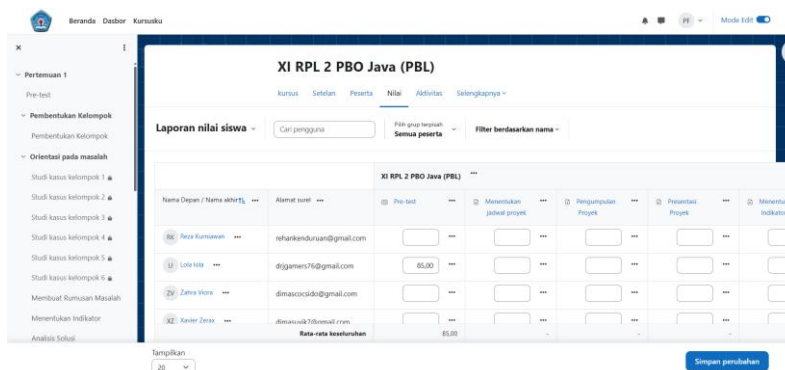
Beranda Dasbor Kursusku

PF Mode Edit

Pertemuan 1
Pre-test
Pembentukan Kelompok
Pembentukan Kelompok
Orientasi pada masalah
Studi kasus kelompok 1
Studi kasus kelompok 2
Studi kasus kelompok 3
Studi kasus kelompok 4
Studi kasus kelompok 5
Studi kasus kelompok 6
Membuat Rumusan Masalah
Menentukan Indikator
Analisis Solusi

XI RPL 2 PBO Java (PBL)

kursus Setelan Peserta Nilai Aktivitas Selengkapnya

Laporan nilai siswa Cari pengguna Pilih grup terpisah Semua peserta Filter berdasarkan nama

| | | XI RPL 2 PBO Java (PBL) | | | | |
|---|---|---|---|---|---|---|
| Nama Depan / Nama akhir | Alamat surel | Pre-test | Menentukan jadwal proyek | Pengumpulan Proyek | Presentasi Proyek | Menentu Indikator |
| RK Reza Kurniawan | rehankenduruan@gmail.com | | | | | |
| LI Lola lola | drjgamers76@gmail.com | 85,00 | | | | |
| ZV Zahra Viora | dimascocsido@gmail.com | | | | | |
| XZ Xavier Zerax | dimasuujk7@gmail.com | | | | | |
| | Rata-rata keseluruhan | 85,00 | - | - | - | - |

Tampilkan
20

Simpan perubahan